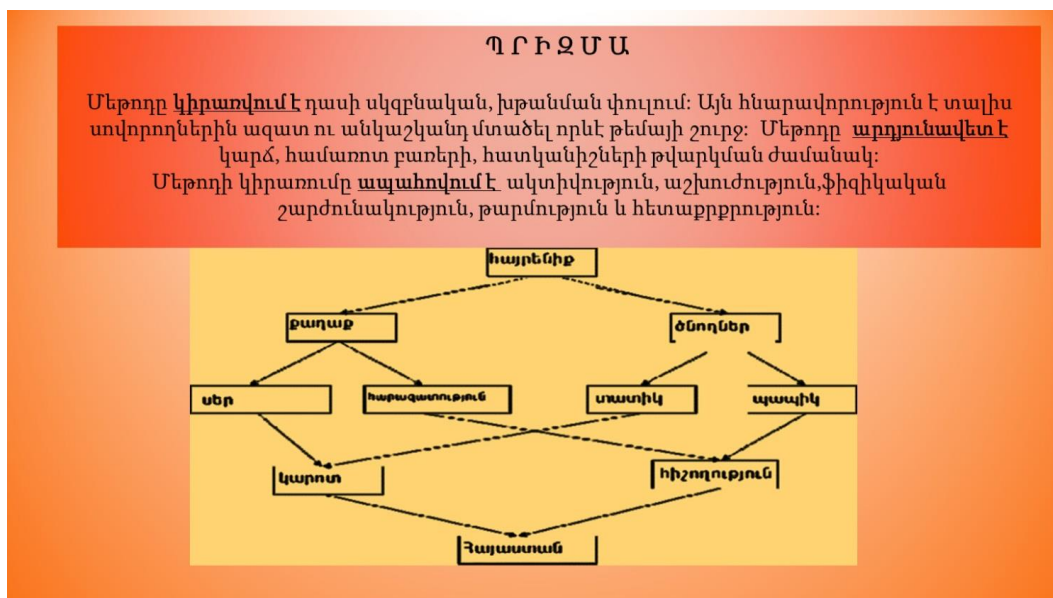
Պ Ր Ի Զ Մ Ա

Մեթոդը **կիրառվում է** դասի սկզբնական, խթանման փուլում: Այն հնարավորություն է տալիս սովորողներին ազատ ու անկաշկանդ մտածել որևէ թեմայի շուրջ: Մեթոդը **արդյունավետ է** կարճ, համառոտ բառերի, հատկանիշների թվարկման ժամանակ:
Մեթոդի կիրառումը **ապահովում է** ակտիվություն, աշխուժություն,ֆիզիկական շարժունակություն, թարմություն և հետաքրքրություն:

հայրենիք

քաղաք

ծնողներ

սեր

հարազատություն

տատիկ

պապիկ

կարոտ

հիշողություն

Հայաստան